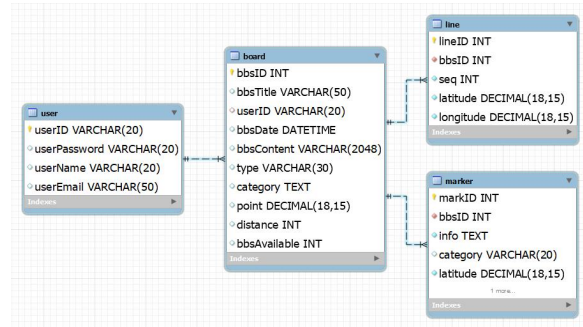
user
userID VARCHAR(20)
userPassword VARCHAR(20)
userName VARCHAR(20)
userEmail VARCHAR(50)
Indexes

board
bbsID INT
bbsTitle VARCHAR(50)
userID VARCHAR(20)
bbsDate DATETIME
bbsContent VARCHAR(2048)
type VARCHAR(30)
category TEXT
point DECIMAL(18,15)
distance INT
bbsAvailable INT
Indexes

line
lineID INT
bbsID INT
seq INT
latitude DECIMAL(18,15)
longitude DECIMAL(18,15)
Indexes

marker
markID INT
bbsID INT
info TEXT
category VARCHAR(20)
latitude DECIMAL(18,15)
1 more...
Indexes